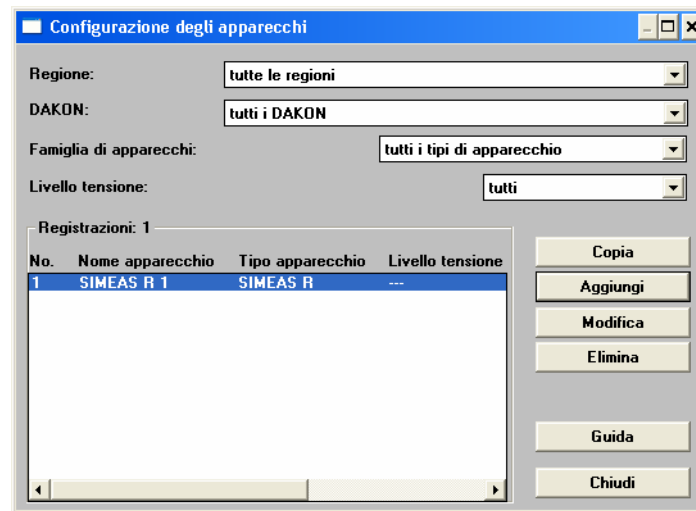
Configurazione degli apparecchi

Regione: tutte le regioni

DAKON: tutti i DAKON

Famiglia di apparecchi: tutti i tipi di apparecchio

Livello tensione: tutti

Registrazioni: 1

| No. | Nome apparecchio | Tipo apparecchio | Livello tensione |
|---|---|---|---|
| 1 | SIMEAS R 1 | SIMEAS R | --- |

Copia
Aggiungi
Modifica
Elimina
Guida
Chiudi